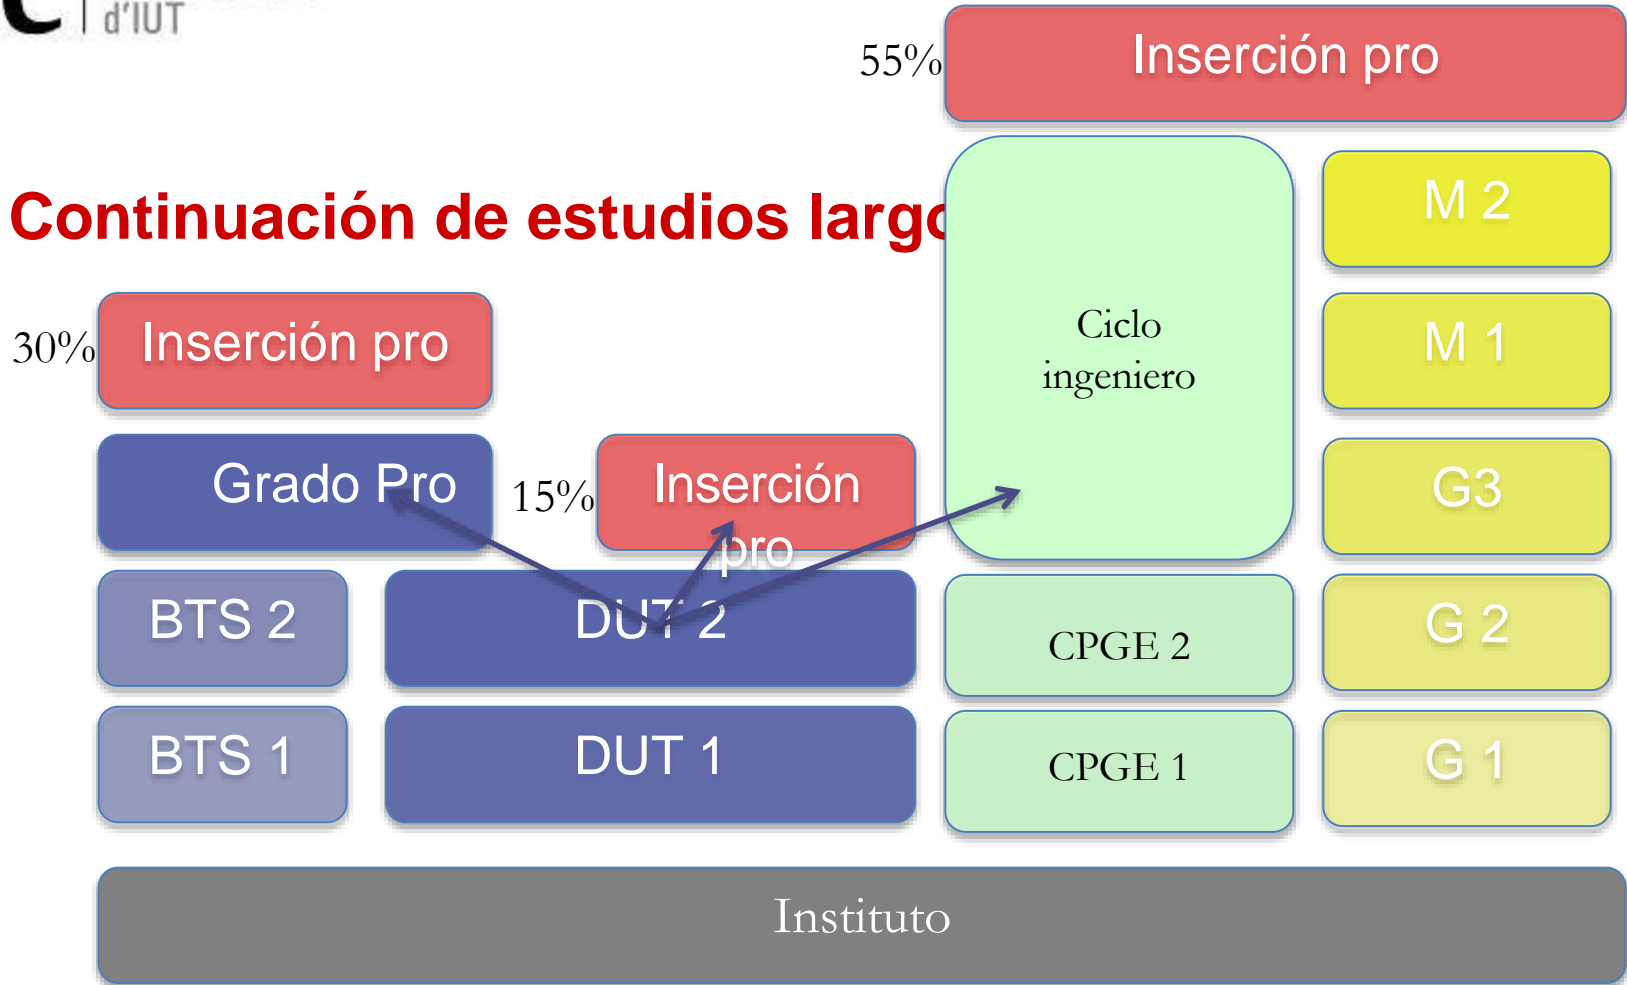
C | d'IUT

55% Inserción pro

Continuación de estudios largo

Ciclo ingeniero

M 2

M 1

30% Inserción pro

Grado Pro

15% Inserción pro

G3

BTS 2

DUT 2

CPGE 2

G 2

BTS 1

DUT 1

CPGE 1

G 1

Instituto